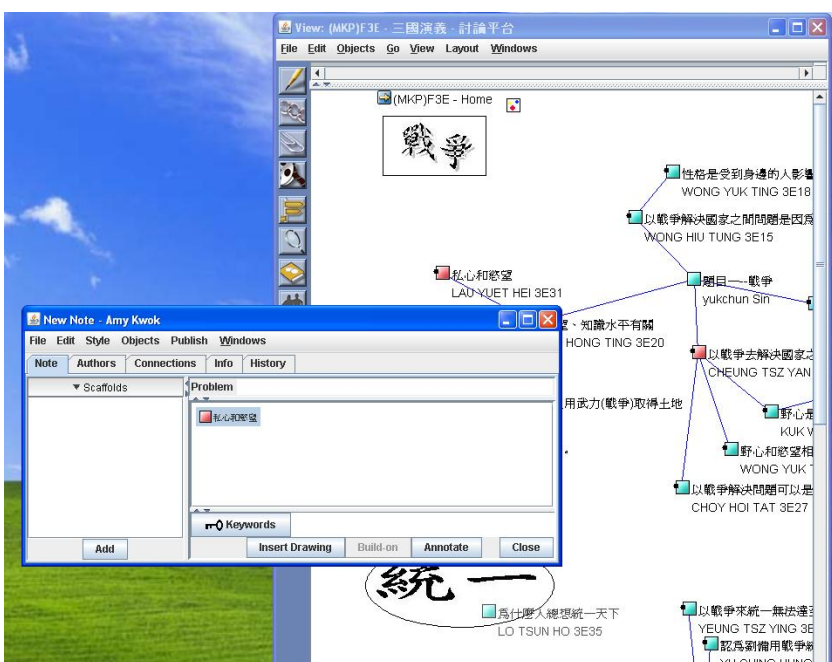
View: (MKP)F3E - 三國演義 - 討論平台

File Edit Objects Go View Layout Windows

(MKP)F3E - Home

戰爭

性格是受到身邊的人影
WONG YUK TING 3E18

以戰爭解決國家之間問題是因
WONG HIU TUNG 3E15

私心和慾望
LAU YUET HEI 3E31

題目一 : 戰爭
yukchun Sin

、知識水平有關
HONG TING 3E20

以戰爭去解決國家
CHEUNG TSZ YAN

用武力(戰爭)取得土地

野心是
KUK

野心和慾望相
WONG YUK

以戰爭解決問題可以是
CHOY HOI TAT 3E27

統一

為什麼人總想統一天下
LO TSUN HO 3E35

以戰爭來統一無法達
YEUNG TSZ YING 3E

認為劉備用戰爭
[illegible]

New Note - Amy Kwok

File Edit Style Objects Publish Windows

Note Authors Connections Info History

▼ Scaffolds

Problem

私心和慾望

Add

Keywords

Insert Drawing Build-on Annotate Close